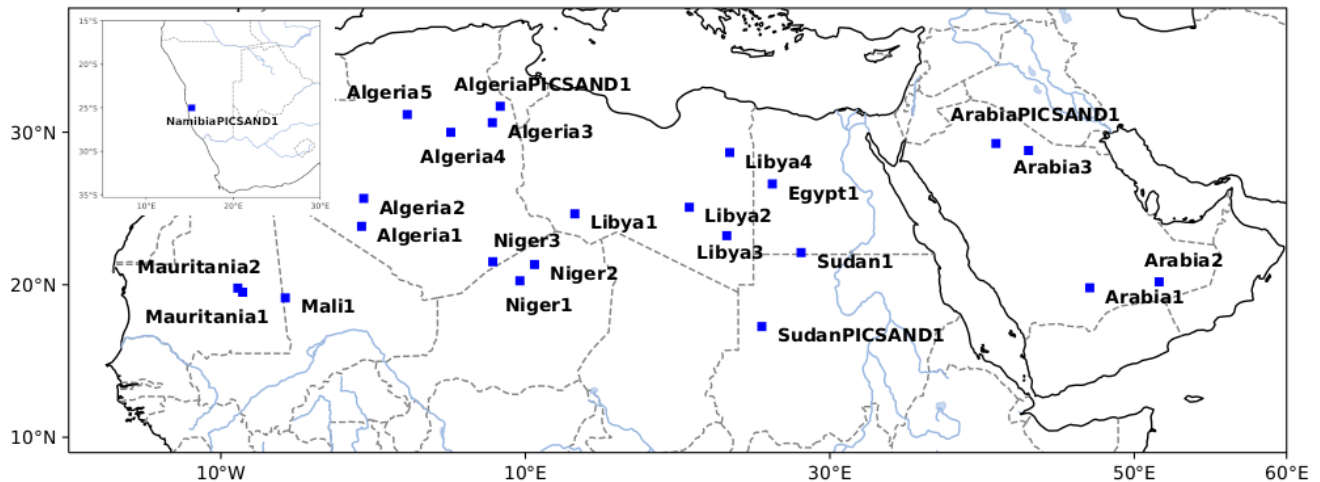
15°S
20°S
25°S
NamibiaPICSAND1
30°S
35°S
10°E
20°E
30°E

Algeria5
AlgeriaPICSAND1
Algeria3
Algeria4
Algeria2
Algeria1
Niger3
Niger2
Niger1
Libya1
Libya2
Libya3
Libya4
Egypt1
Sudan1
SudanPICSAND1
Mauritania2
Mauritania1
Mali1
ArabiaPICSAND1
Arabia3
Arabia2
Arabia1

30°N
20°N
10°N
10°W
0°E
30°E
50°E
60°E